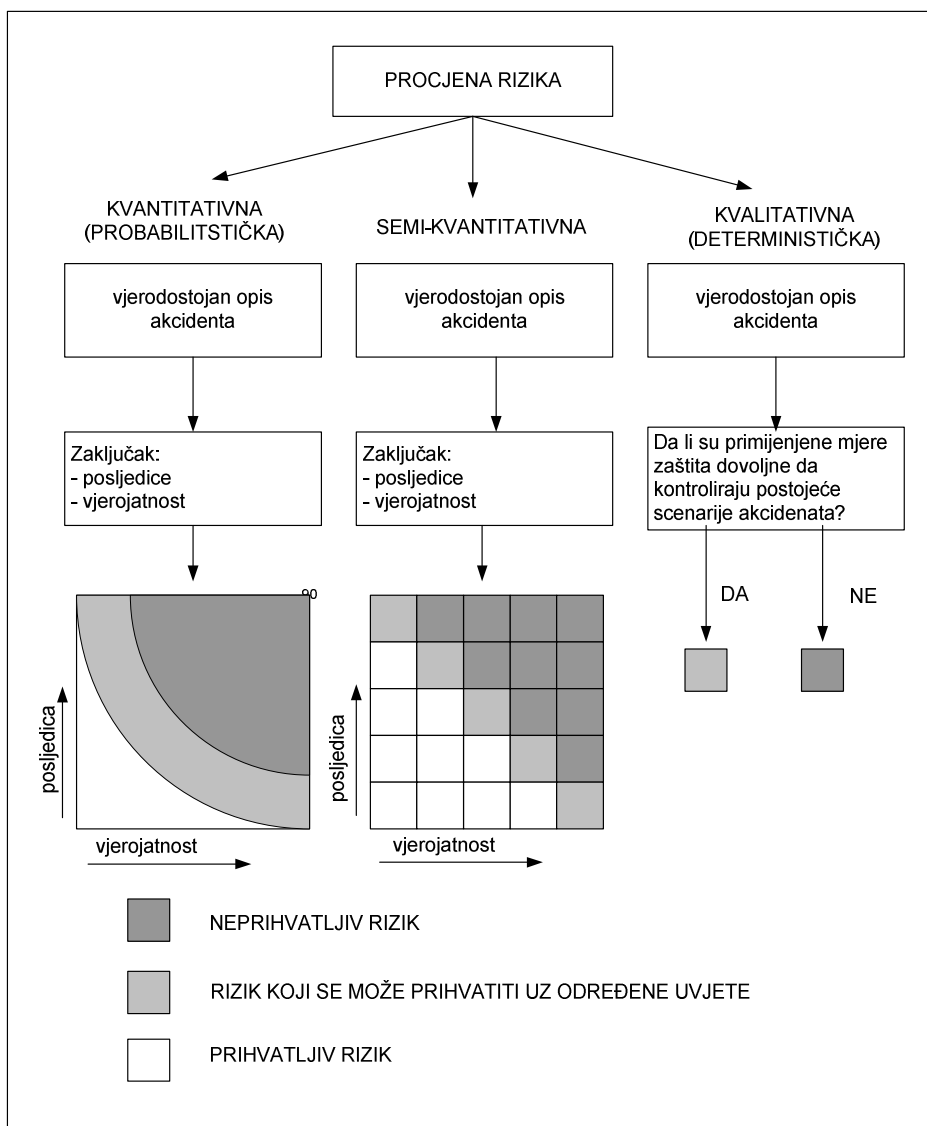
PROCJENA RIZIKA

KVANTITATIVNA (PROBABILITSTIČKA)

SEMI-KVANTITATIVNA

KVALITATIVNA (DETERMINISTIČKA)

vjerodostojan opis akcidenta

vjerodostojan opis akcidenta

vjerodostojan opis akcidenta

Zaključak:
- posljedice
- vjerojatnost

Zaključak:
- posljedice
- vjerojatnost

Da li su primijenjene mjere zaštita dovoljne da kontroliraju postojeće scenarije akcidenata?

DA

NE

90

posljedica

vjerojatnost

posljedica

vjerojatnost

NEPRIHVATLJIV RIZIK

RIZIK KOJI SE MOŽE PRIHVATITI UZ ODREĐENE UVJETE

PRIHVATLJIV RIZIK